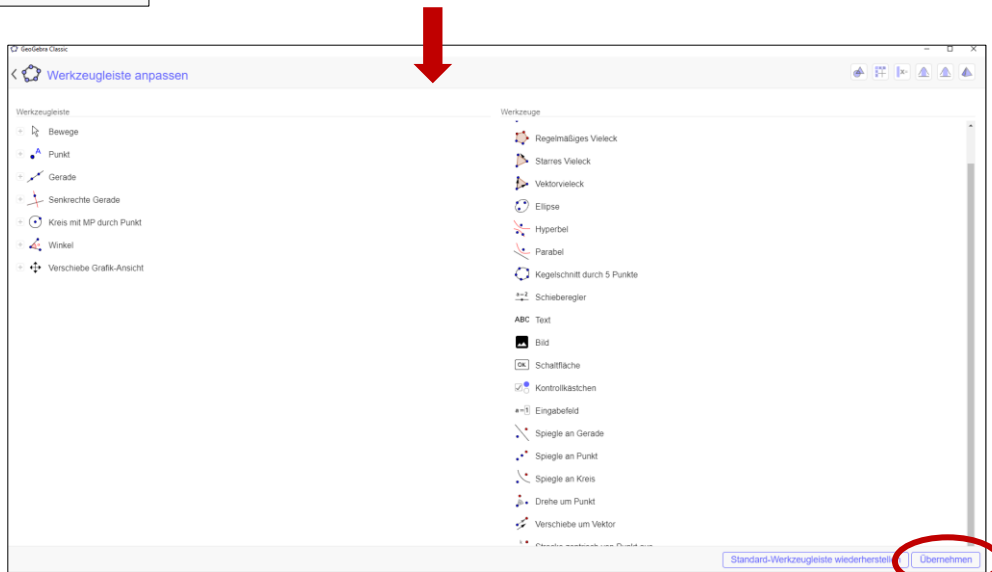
GeoGebra Classic

Werkzeugleiste anpassen

Werkzeugleiste

Bewege
Punkt
Gerade
Senkrechte Gerade
Kreis mit MP durch Punkt
Winkel
Verschiebe Grafik-Ansicht

Werkzeuge

Regelmäßiges Vieleck
Starres Vieleck
Vektorvieleck
Ellipse
Hyperbel
Parabel
Kegelschnitt durch 5 Punkte
Schieberegler
Text
Bild
Schaltfläche
Kontrollkästchen
Eingabefeld
Spiegle an Gerade
Spiegle an Punkt
Spiegle an Kreis
Drehe um Punkt
Verschiebe um Vektor
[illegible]

Standard-Werkzeugleiste wiederherstell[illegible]
Übernehmen